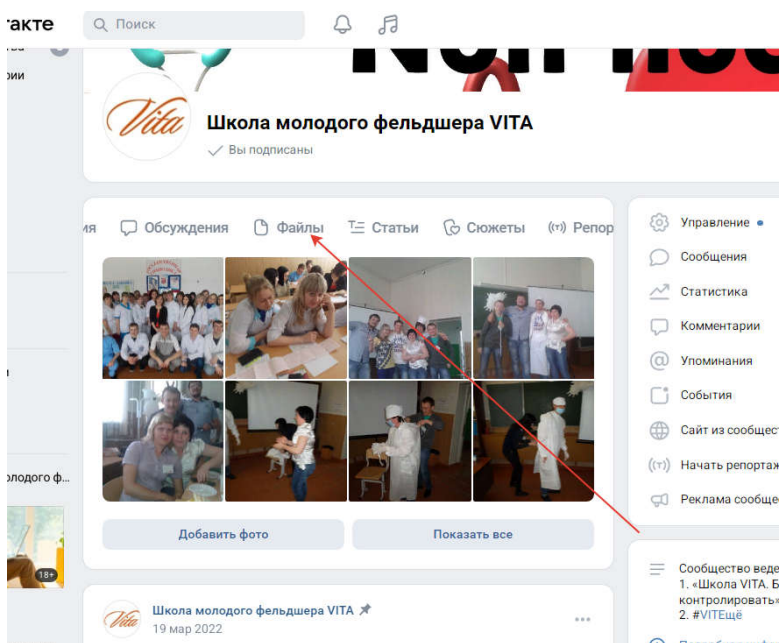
гакте

Поиск

ои

олодого ф...

18+

Vita

Школа молодого фельдшера VITA

Вы подписаны

ия Обсуждения Файлы Статьи Сюжеты Репор

Добавить фото

Показать все

Vita

Школа молодого фельдшера VITA

19 мар 2022

Управление

Сообщения

Статистика

Комментарии

Упоминания

События

Сайт из сообщест

Начать репортаж

Реклама сообще

Сообщество веде
1. «Школа VITA. Б
контролировать»
2. #VITEщё